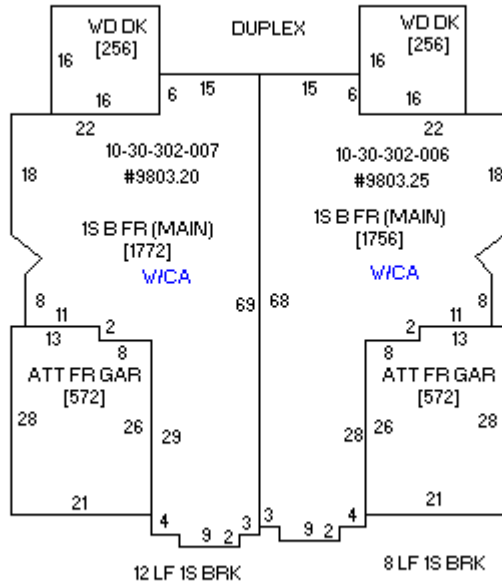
WD DK
[256]
16
16

DUPLEX

WD DK
[256]
16
16

6 15

15 6

22
10-30-302-007
#9803.20
18

1S B FR (MAIN)
[1772]
W/CA

22
10-30-302-006
#9803.25
18

1S B FR (MAIN)
[1756]
W/CA

8
11
13
2
8
ATT FR GAR
[572]
28
26
29

69 68

2
11
13
8
8
ATT FR GAR
[572]
28
26
28

21
4
9 2 3

3
9 2 4
21

12 LF 1S BRK

8 LF 1S BRK